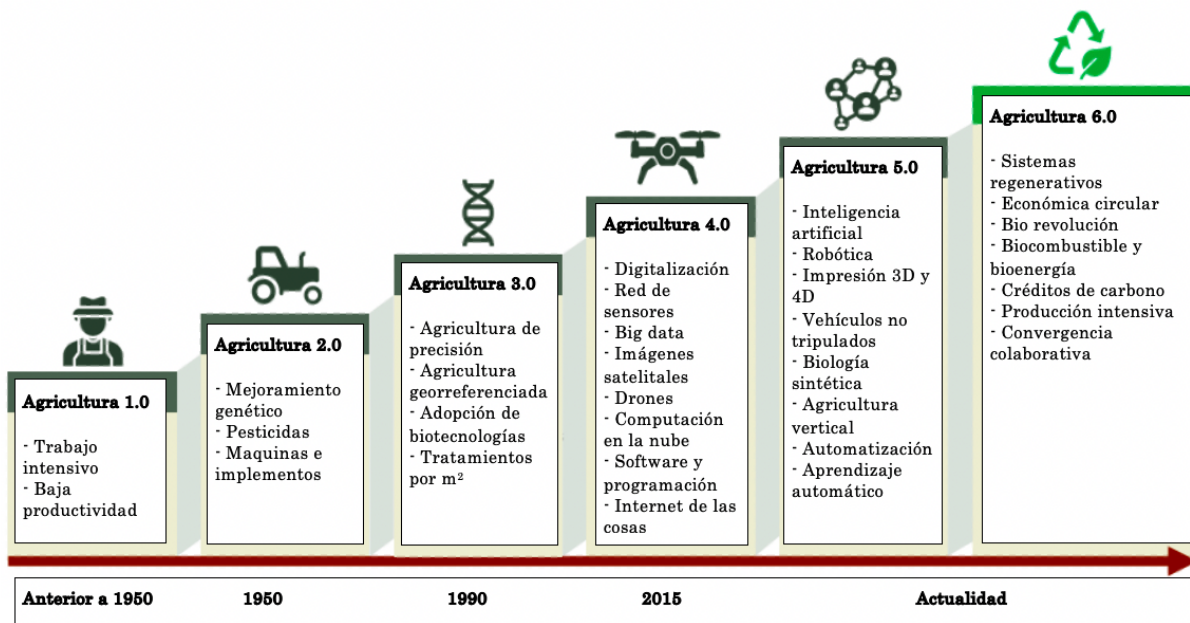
Agricultura 1.0

- Trabajo intensivo
- Baja productividad

Agricultura 2.0

- Mejoramiento genético
- Pesticidas
- Maquinas e implementos

Agricultura 3.0

- Agricultura de precisión
- Agricultura georreferenciada
- Adopción de biotecnologías
- Tratamientos por m$^2$

Agricultura 4.0

- Digitalización
- Red de sensores
- Big data
- Imágenes satelitales
- Drones
- Computación en la nube
- Software y programación
- Internet de las cosas

Agricultura 5.0

- Inteligencia artificial
- Robótica
- Impresión 3D y 4D
- Vehículos no tripulados
- Biología sintética
- Agricultura vertical
- Automatización
- Aprendizaje automático

Agricultura 6.0

- Sistemas regenerativos
- Económica circular
- Bio revolución
- Biocombustible y bioenergía
- Créditos de carbono
- Producción intensiva
- Convergencia colaborativa

Anterior a 1950

1950

1990

2015

Actualidad